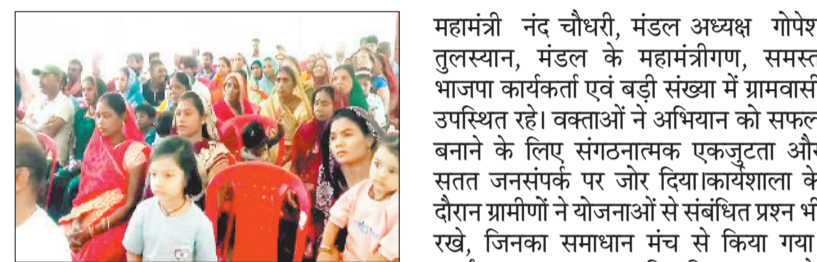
महामंत्री नंद चौधरी, मंडल अध्यक्ष गोपेश तुलस्यान, मंडल के महामंत्रीगण, समस्त भाजपा कार्यकर्ता एवं बड़ी संख्या में ग्रामवासी उपस्थित रहे। वक्ताओं ने अभियान को सफल बनाने के लिए संगठनात्मक एकजुटता और सतत जनसंपर्क पर जोर दिया।कार्यशाला के दौरान ग्रामीणों ने योजनाओं से संबंधित प्रश्न भी रखे, जिनका समाधान मंच से किया गया